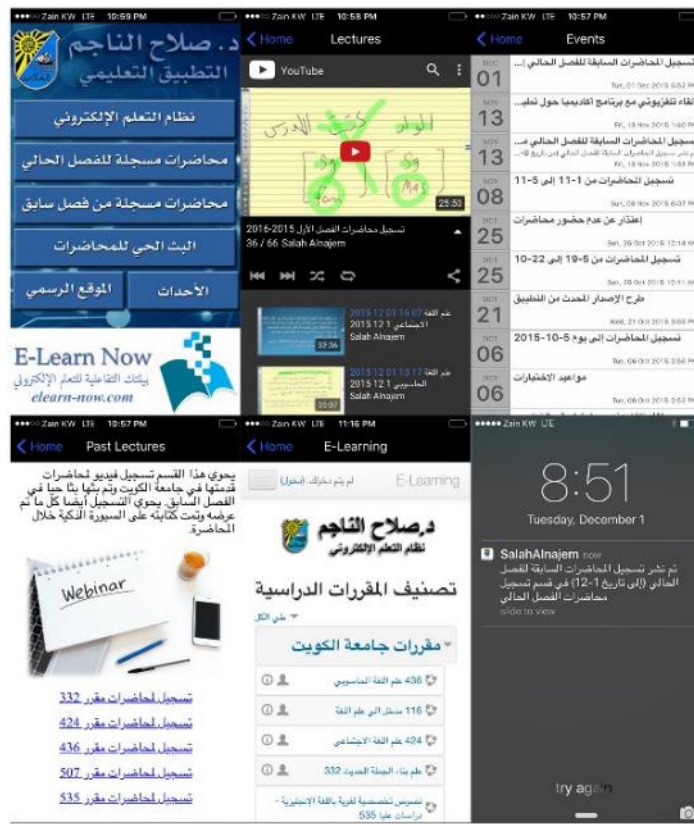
Zain KW LTE 10:59 PM

د. صلاح الناجم
التطبيق التعليمي

نظام التعلم الإلكتروني
محاضرات مسجلة للفصل الحالي
محاضرات مسجلة من فصل سابق
البث الحي للمحاضرات
الأحداث
الموقع الرسمي

E-Learn Now
بيئتك التفاعلية للتعلم الإلكتروني
elearn-now.com

Zain KW LTE 10:58 PM
Home Lectures

YouTube

25:50

تسجيل محاضرات الفصل الأول 2015-2016
36 / 66 Salah Alnajem

علم اللغة 2015 12 01 16 07
الاجتماعي 2015 12 1
Salah Alnajem
32:36

علم اللغة 2015 12 01 13 17
الحاسوبي 2015 12 1
Salah Alnajem
35:00

Zain KW LTE 10:57 PM
Home Events

DEC 01 تسجيل المحاضرات السابقة للفصل الحالي ...
Tue, 01 Dec 2015 5:52 PM

NOV 13 لقاء تلفزيوني مع برنامج أكاديميا حول تطب...
Fri, 13 Nov 2015 1:00 PM

NOV 13 تسجيل المحاضرات السابقة للفصل الحالي م...
Fri, 13 Nov 2015 1:53 PM

NOV 08 تسجيل المحاضرات من 1-11 إلى 5-11
Sun, 08 Nov 2015 6:07 PM

OCT 25 اعتذار عن عدم حضور محاضرات
Sun, 25 Oct 2015 12:14 AM

OCT 25 تسجيل المحاضرات من 5-19 إلى 22-10
Sun, 25 Oct 2015 12:11 AM

OCT 21 طرح الإصدار المحدث من التطبيق
Wed, 21 Oct 2015 3:50 PM

OCT 06 تسجيل المحاضرات إلى يوم 5-10-2015
Tue, 06 Oct 2015 2:56 PM

OCT 06 مواعيد الاختبارات
Tue, 06 Oct 2015 2:53 PM

Zain KW LTE 10:57 PM
Home Past Lectures

يحوي هذا القسم تسجيل فيديو لمحاضرات قدمتها في جامعة الكويت وتم بثها بثا حيا في الفصل السابق. يحوي التسجيل أيضا كل ما تم عرضه وتمت كتابته على السبورة الذكية خلال المحاضرة.

Webinar

تسجيل لمحاضرات مقرر 332
تسجيل لمحاضرات مقرر 424
تسجيل لمحاضرات مقرر 436
تسجيل لمحاضرات مقرر 507
تسجيل لمحاضرات مقرر 535

Zain KW LTE 11:16 PM
Home E-Learning

لم يتم دخولك (دخول)
E-Learning

د.صلاح الناجم
نظام التعلم الإلكتروني

تصنيف المقررات الدراسية
طي الكل
مقررات جامعة الكويت
436 علم اللغة الحاسوبي
116 مدخل إلى علم اللغة
424 علم اللغة الاجتماعي
علم بناء الجملة الحديث 332
تدريس تخصصية للغة باللغة الإنجليزية - دراسات عليا 535

Zain KW LTE

8:51
Tuesday, December 1

SalahAlnajem now
تم نشر تسجيل المحاضرات السابقة للفصل الحالي (إلى تاريخ 1-12) في قسم تسجيل محاضرات الفصل الحالي
slide to view

try again